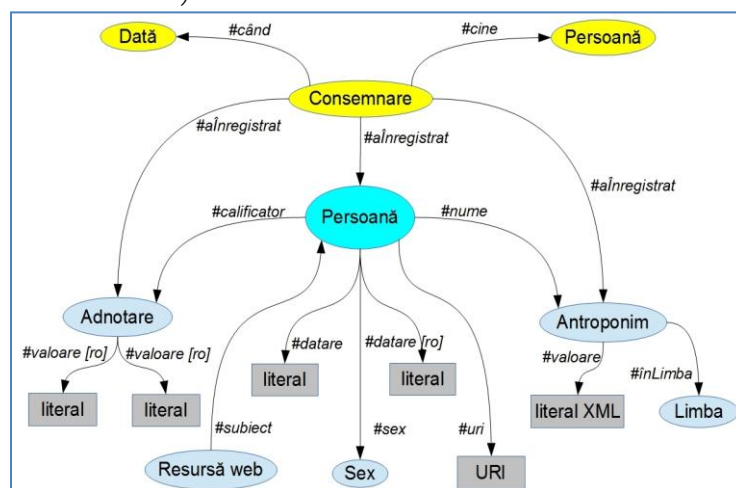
Dată
#când
#cine
Persoană
Consemnare
#aÎnregistrat
#aÎnregistrat
#aÎnregistrat
#calificator
Persoană
#nume
Adnotare
Antroponim
#valoare [ro]
#valoare [ro]
#datare
#datare [ro]
#valoare
#înLimba
literal
literal
literal
literal
literal XML
Limba
#subiect
#sex
#uri
Resursă web
Sex
URI